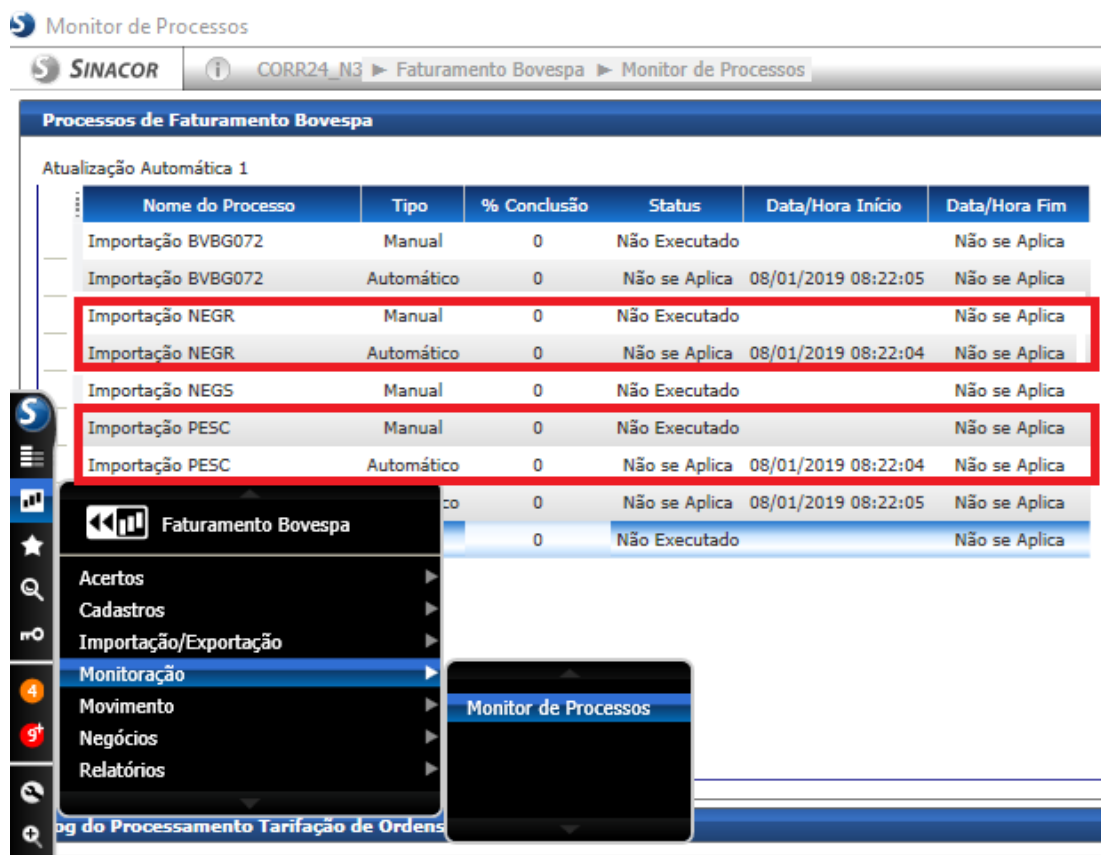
Monitor de Processos

SINACOR CORR24_N3 ► Faturamento Bovespa ► Monitor de Processos

Processos de Faturamento Bovespa

Atualização Automática 1

| Nome do Processo | Tipo | % Conclusão | Status | Data/Hora Início | Data/Hora Fim |
|---|---|---|---|---|---|
| Importação BVBG072 | Manual | 0 | Não Executado | | Não se Aplica |
| Importação BVBG072 | Automático | 0 | Não se Aplica | 08/01/2019 08:22:05 | Não se Aplica |
| Importação NEGR | Manual | 0 | Não Executado | | Não se Aplica |
| Importação NEGR | Automático | 0 | Não se Aplica | 08/01/2019 08:22:04 | Não se Aplica |
| Importação NEGS | Manual | 0 | Não Executado | | Não se Aplica |
| Importação PESC | Manual | 0 | Não Executado | | Não se Aplica |
| Importação PESC | Automático | 0 | Não se Aplica | 08/01/2019 08:22:04 | Não se Aplica |
| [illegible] | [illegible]co | 0 | Não se Aplica | 08/01/2019 08:22:05 | Não se Aplica |
| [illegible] | | 0 | Não Executado | | Não se Aplica |

Faturamento Bovespa

Acertos
Cadastros
Importação/Exportação
Monitoração
Movimento
Negócios
Relatórios

Monitor de Processos

4

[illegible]og do Processamento Tarifação de Ordens